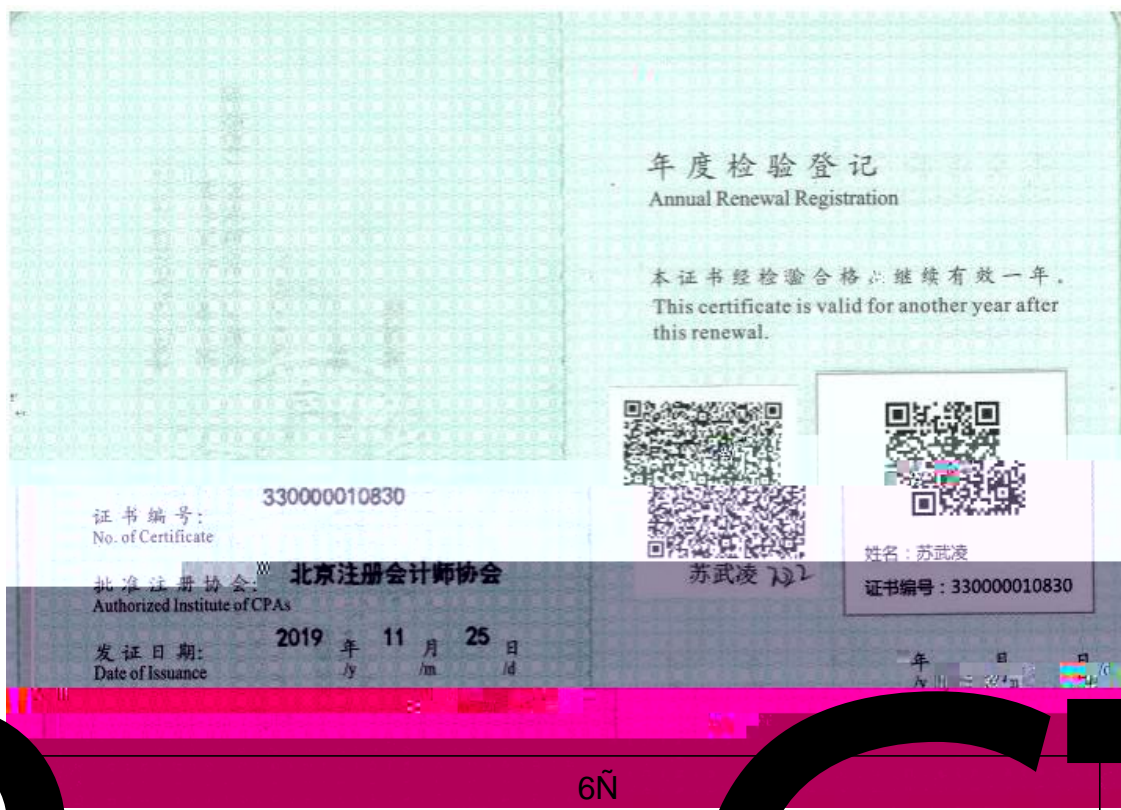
年度检验登记
Annual Renewal Registration

本证书经检验合格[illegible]继续有效一年。
This certificate is valid for another year after this renewal.

证书编号: 330000010830
No. of Certificate

批准注册协会: 北京注册会计师协会
Authorized Institute of CPAs

发证日期: 2019 年 11 月 25 日
Date of Issuance /y /m /d

苏武凌 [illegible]

姓名：苏武凌
证书编号：330000010830

年 月 日
/y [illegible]

6Ñ